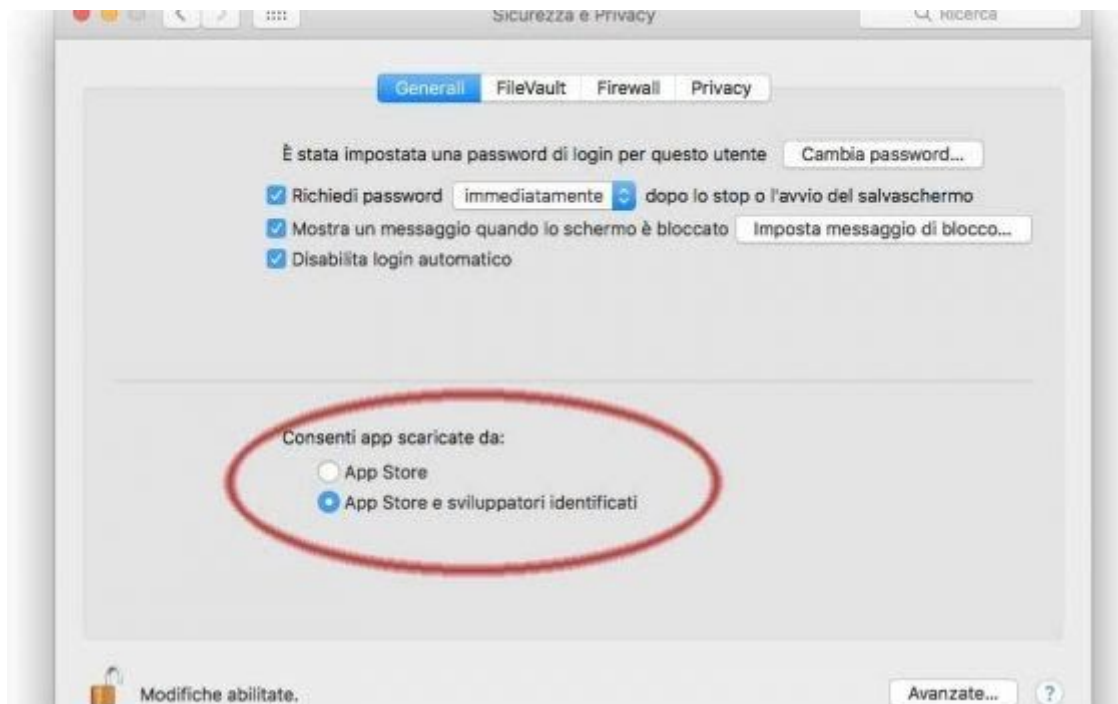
Sicurezza e Privacy

Ricerca

Generali FileVault Firewall Privacy

È stata impostata una password di login per questo utente

Cambia password...

Richiedi password immediatamente dopo lo stop o l'avvio del salvaschermo

Mostra un messaggio quando lo schermo è bloccato

Imposta messaggio di blocco...

Disabilita login automatico

Consenti app scaricate da:

App Store

App Store e sviluppatori identificati

Modifiche abilitate.

Avanzate...

?